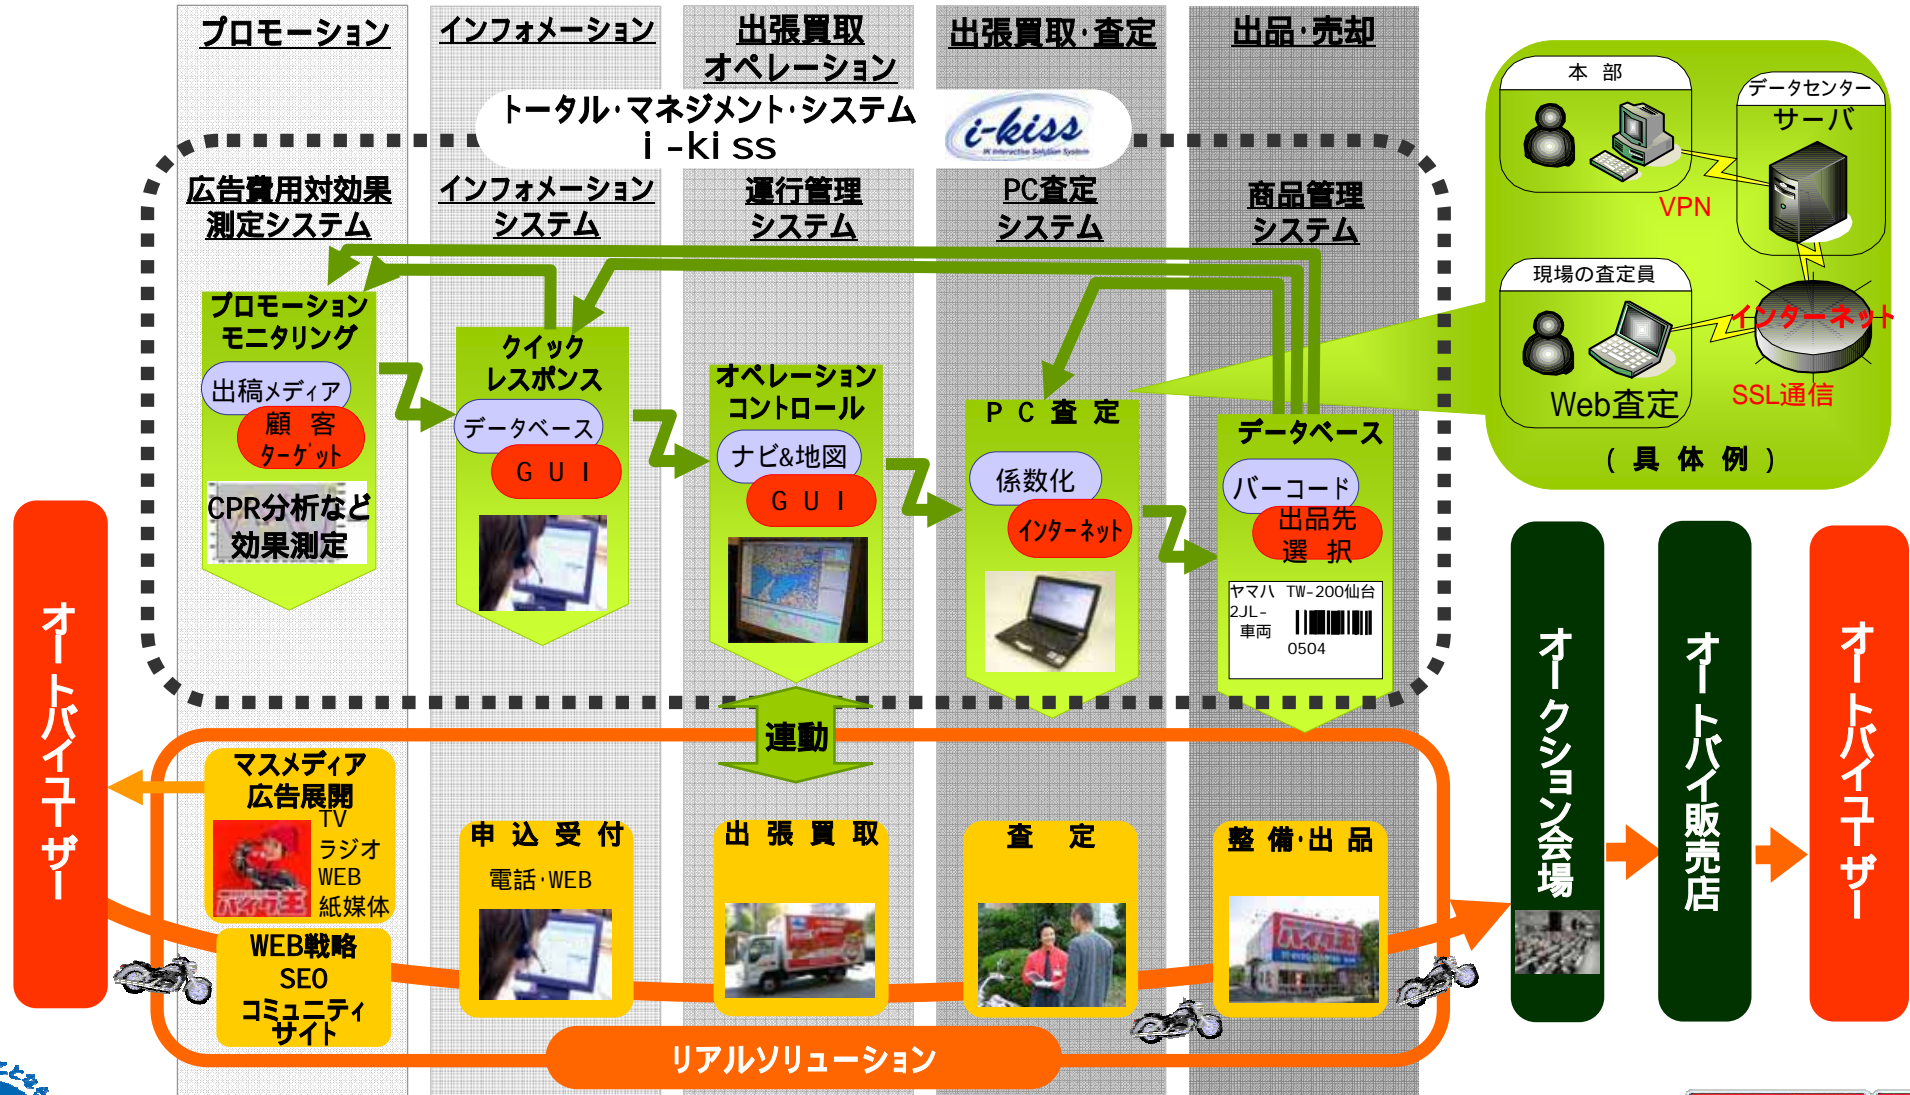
プロモーション

インフォメーション

出張買取
オペレーション

出張買取·査定

出品·売却

トータル·マネジメント·システム
i -ki ss

i-kiss

広告費用対効果
測定システム

インフォメーション
システム

運行管理
システム

PC査定
システム

商品管理
システム

プロモーション
モニタリング

出稿メディア

顧 客
ターゲット

CPR分析など
効果測定

クイック
レスポンス

データベース

G U I

オペレーション
コントロール

ナビ&地図

G U I

P C 査 定

係数化

インターネット

データベース

バーコード

出品先
選 択

ヤマハ TW-200仙台
2JL-
車両
0504

本 部

データセンター
サーバ

VPN

現場の査定員

Web査定

インターネット

SSL通信

( 具 体 例 )

連動

オートバイユーザー

マスメディア
広告展開

TV
ラジオ
WEB
紙媒体

WEB戦略
SEO
コミュニティ
サイト

申 込 受 付

電話·WEB

出 張 買 取

査 定

整 備·出 品

リアルソリューション

オークション会場

オートバイ販売店

オートバイユーザー